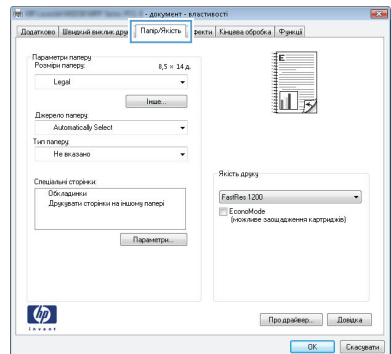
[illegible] - документ - властивості

Додатково | Швидкий виклик дру | Папір/Якість | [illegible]фекти | Кінцева обробка | Функції

Параметри паперу
Розмір паперу: 8,5 × 14 д.
Legal
Інше...
Джерело паперу:
Automatically Select
Тип паперу:
Не вказано

Спеціальні сторінки:
Обкладинки
Друкувати сторінки на іншому папері
Параметри...

Якість друку
FastRes 1200
EconoMode
(можливе заощадження картриджів)

invent

Про драйвер... | Довідка

OK | Скасувати